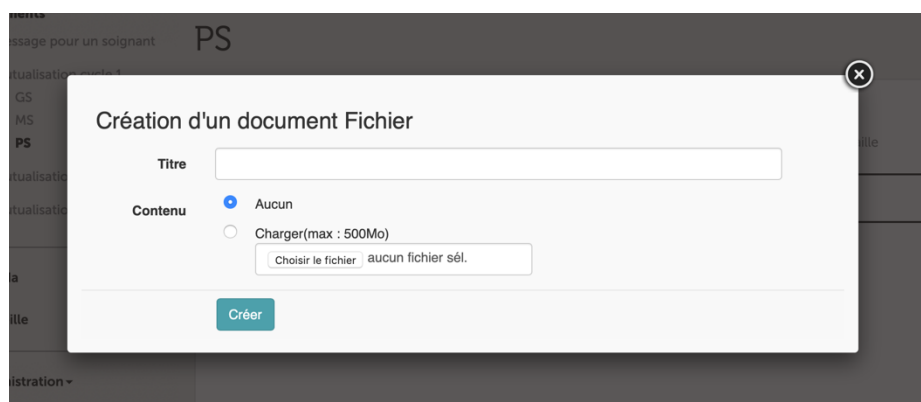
ients
ssage pour un soignant
tualisation cycle1
GS
MS
PS
tualisatio
tualisatio
la
ille
istration ▾

PS

ille

Création d'un document Fichier

Titre

Contenu

Aucun

Charger(max : 500Mo)

Choisir le fichier aucun fichier sél.

Créer